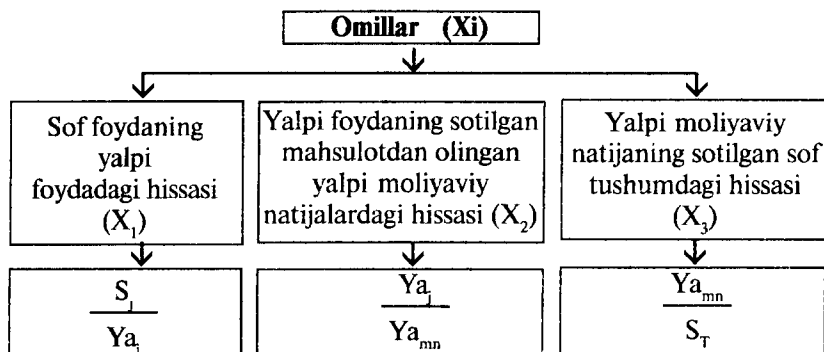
Omillar (Xi)

Sof foydaning yalpi foydadagi hissasi $(X_1)$

$\frac{S_j}{Ya_j}$

Yalpi foydaning sotilgan mahsulotdan olingan yalpi moliyaviy natijalardagi hissasi $(X_2)$

$\frac{Ya_j}{Ya_{mn}}$

Yalpi moliyaviy natijaning sotilgan sof tushumdagi hissasi $(X_3)$

$\frac{Ya_{mn}}{S_T}$